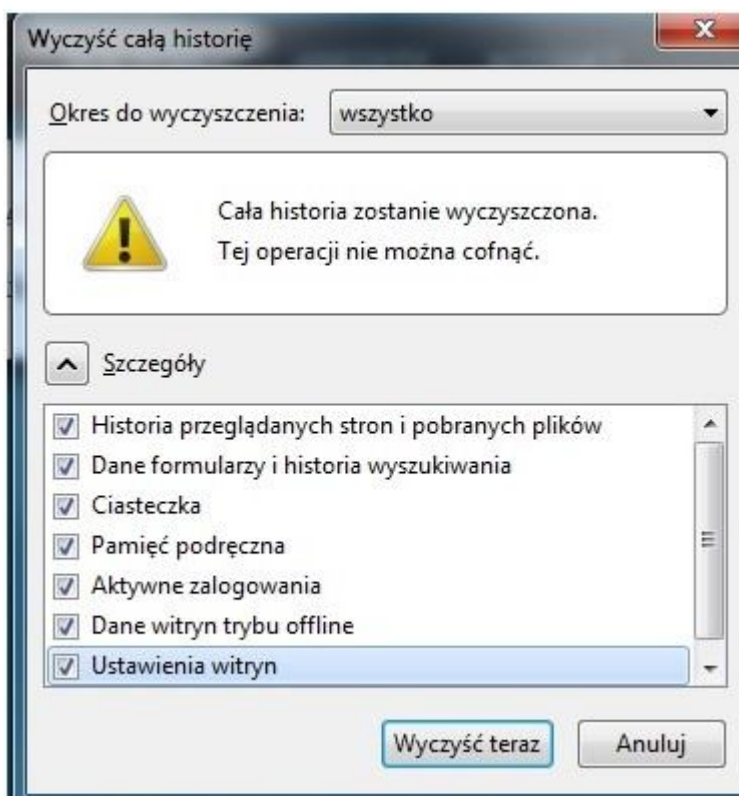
Wyczyść całą historię

Okres do wyczyszczenia: wszystko

Cała historia zostanie wyczyszczona.
Tej operacji nie można cofnąć.

Szczegóły

Historia przeglądanych stron i pobranych plików
Dane formularzy i historia wyszukiwania
Ciasteczka
Pamięć podręczna
Aktywne zalogowania
Dane witryn trybu offline
Ustawienia witryn

Wyczyść teraz Anuluj